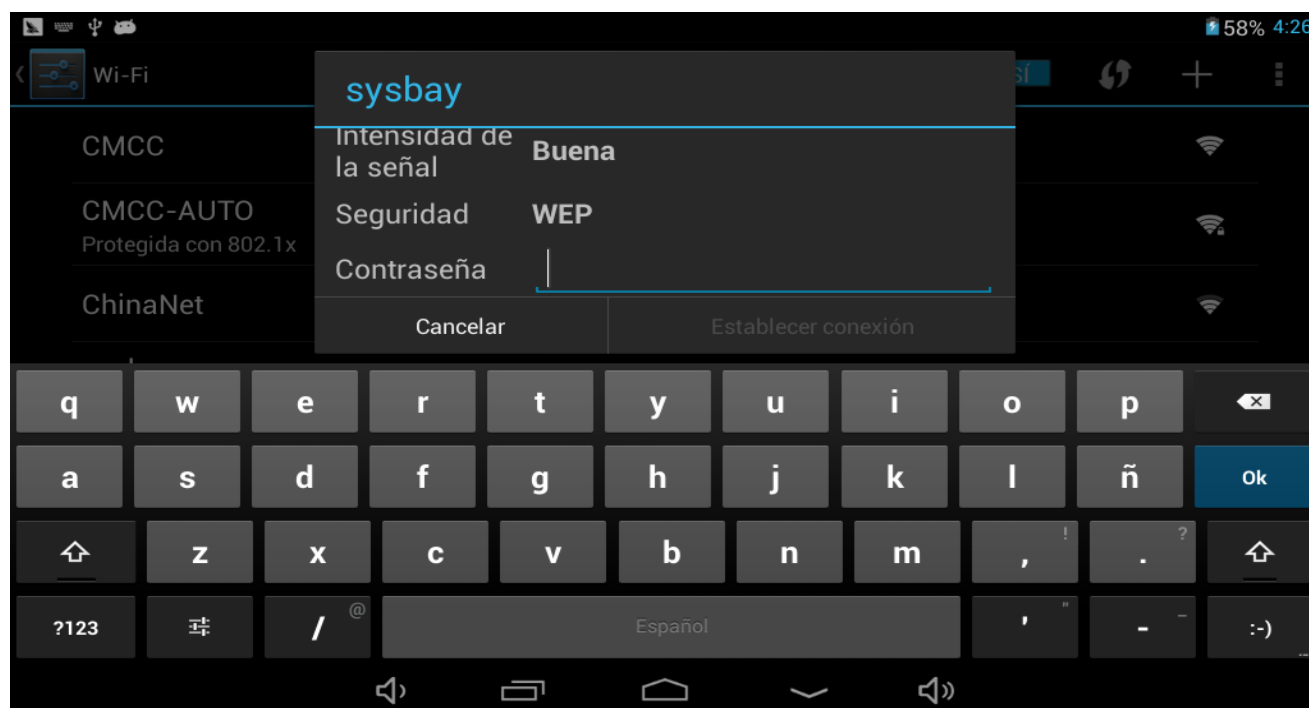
58% 4:26

Wi-Fi

SÍ

CMCC

CMCC-AUTO
Protegida con 802.1x

ChinaNet

sysbay

Intensidad de la señal Buena

Seguridad WEP

Contraseña

Cancelar

Establecer conexión

q w e r t y u i o p

a s d f g h j k l ñ Ok

z x c v b n m , ! . ?

?123 / @ Español ' " - _ :-)